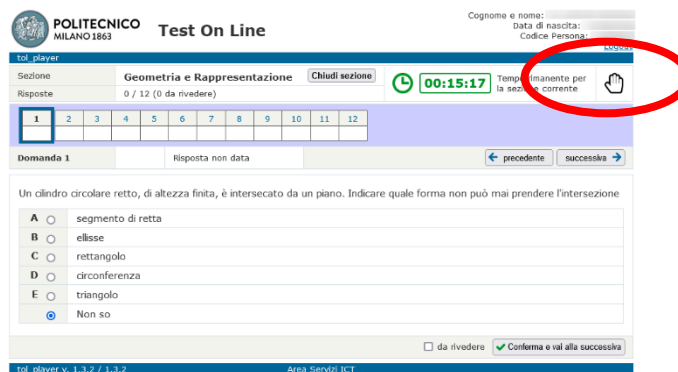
POLITECNICO MILANO 1863

Test On Line

Cognome e nome:
Data di nascita:
Codice Persona:
Logout

tol_player

Sezione
Geometria e Rappresentazione
Chiudi sezione
Risposte
0 / 12 (0 da rivedere)

00:15:17
Tempo rimanente per la sezione corrente

| 1 | 2 | 3 | 4 | 5 | 6 | 7 | 8 | 9 | 10 | 11 | 12 |
|---|---|---|---|---|---|---|---|---|---|---|---|

Domanda 1
Risposta non data
precedente
successiva

Un cilindro circolare retto, di altezza finita, è intersecato da un piano. Indicare quale forma non può mai prendere l'intersezione

A segmento di retta
B ellisse
C rettangolo
D circonferenza
E triangolo
Non so

da rivedere
Conferma e vai alla successiva

tol_player v. 1.3.2 / 1.3.2
Area Servizi ICT